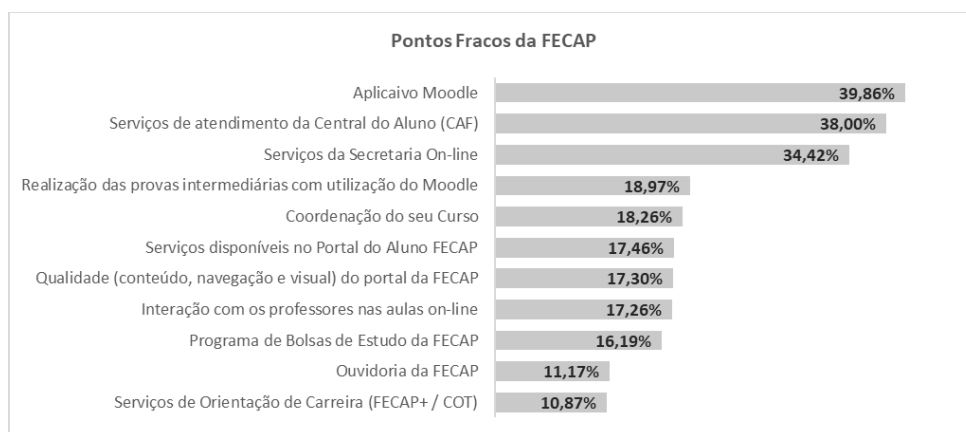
Pontos Fracos da FECAP

| | |
|---|---|
| Aplicaivo Moodle | 39,86% |
| Serviços de atendimento da Central do Aluno (CAF) | 38,00% |
| Serviços da Secretaria On-line | 34,42% |
| Realização das provas intermediárias com utilização do Moodle | 18,97% |
| Coordenação do seu Curso | 18,26% |
| Serviços disponíveis no Portal do Aluno FECAP | 17,46% |
| Qualidade (conteúdo, navegação e visual) do portal da FECAP | 17,30% |
| Interação com os professores nas aulas on-line | 17,26% |
| Programa de Bolsas de Estudo da FECAP | 16,19% |
| Ouvidoria da FECAP | 11,17% |
| Serviços de Orientação de Carreira (FECAP+ / COT) | 10,87% |